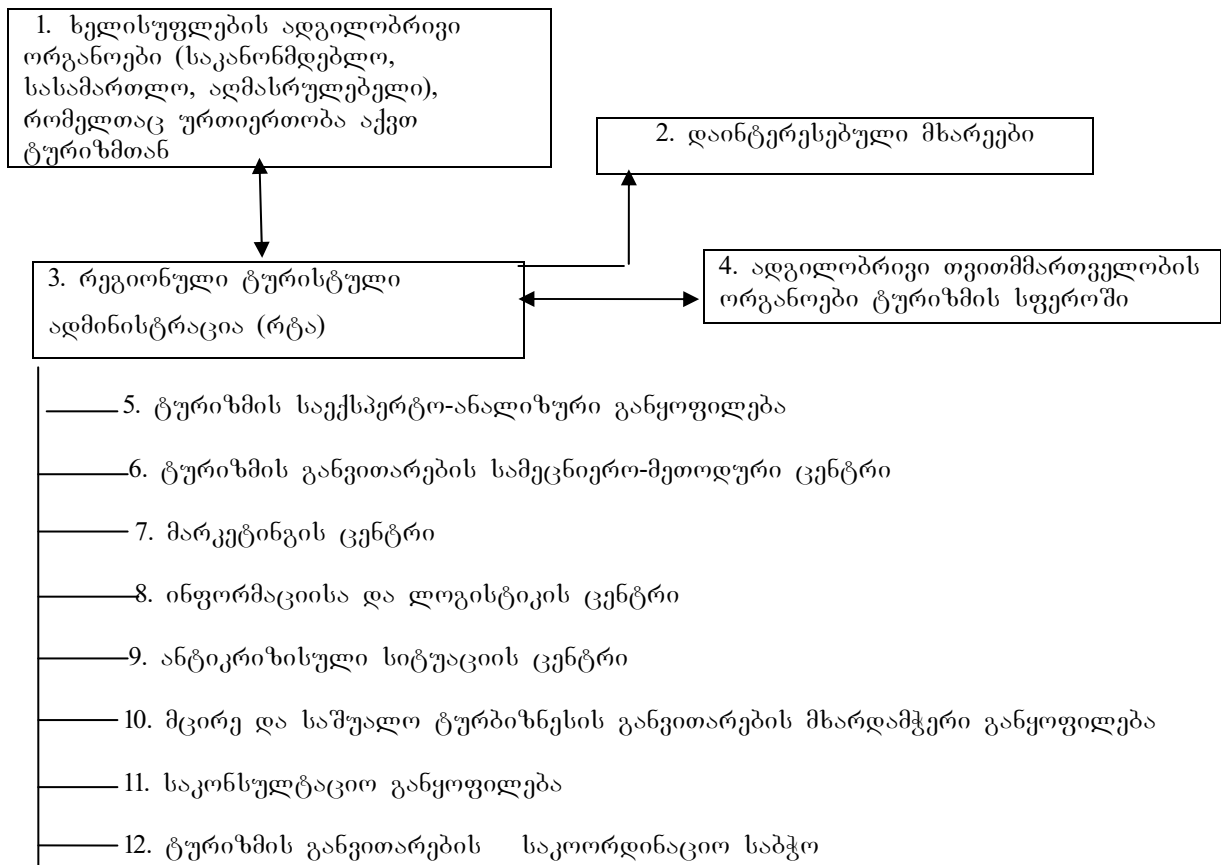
1. ხელისუფლების ადგილობრივი ორგანოები (საკანონმდებლო, სასამართლო, აღმასრულებელი), რომელთაც ურთიერთობა აქვთ ტურიზმთან

2. დაინტერესებული მხარეები

3. რეგიონული ტურისტული ადმინისტრაცია (რტა)

4. ადგილობრივი თვითმმართველობის ორგანოები ტურიზმის სფეროში

5. ტურიზმის საექსპერტო-ანალიზური განყოფილება

6. ტურიზმის განვითარების სამეცნიერო-მეთოდური ცენტრი

7. მარკეტინგის ცენტრი

8. ინფორმაციისა და ლოგისტიკის ცენტრი

9. ანტიკრიზისული სიტუაციის ცენტრი

10. მცირე და საშუალო ტურბიზნესის განვითარების მხარდამჭერი განყოფილება

11. საკონსულტაციო განყოფილება

12. ტურიზმის განვითარების საკოორდინაციო საბჭო